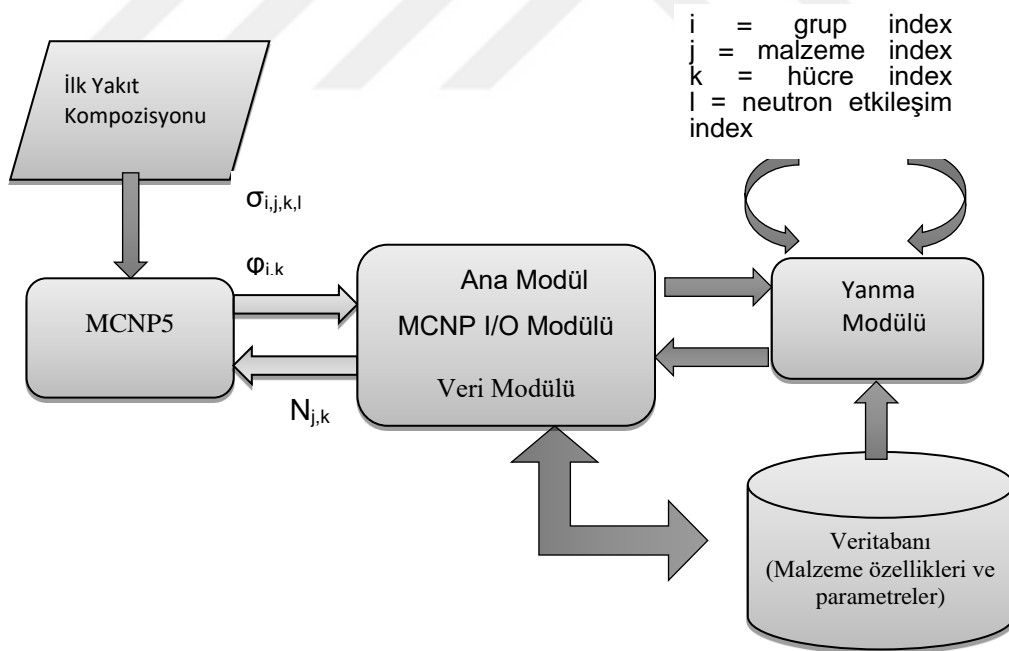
i = grup index
j = malzeme index
k = hücre index
l = neutron etkileşim index

İlk Yakıt Kompozisyonu

$\sigma_{i,j,k,l}$

$\varphi_{i.k}$

MCNP5

Ana Modül

MCNP I/O Modülü

Veri Modülü

$N_{j,k}$

Yanma Modülü

Veritabanı (Malzeme özellikleri ve parametreler)